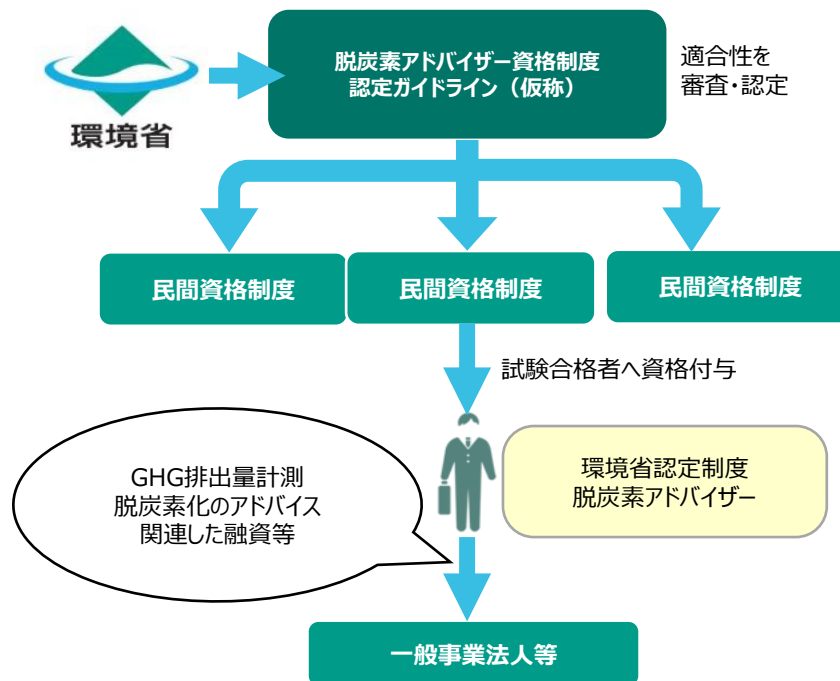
環境省

脱炭素アドバイザー資格制度
認定ガイドライン（仮称）

適合性を
審査・認定

民間資格制度

民間資格制度

民間資格制度

試験合格者へ資格付与

GHG排出量計測
脱炭素化のアドバイス
関連した融資等

環境省認定制度
脱炭素アドバイザー

一般事業法人等